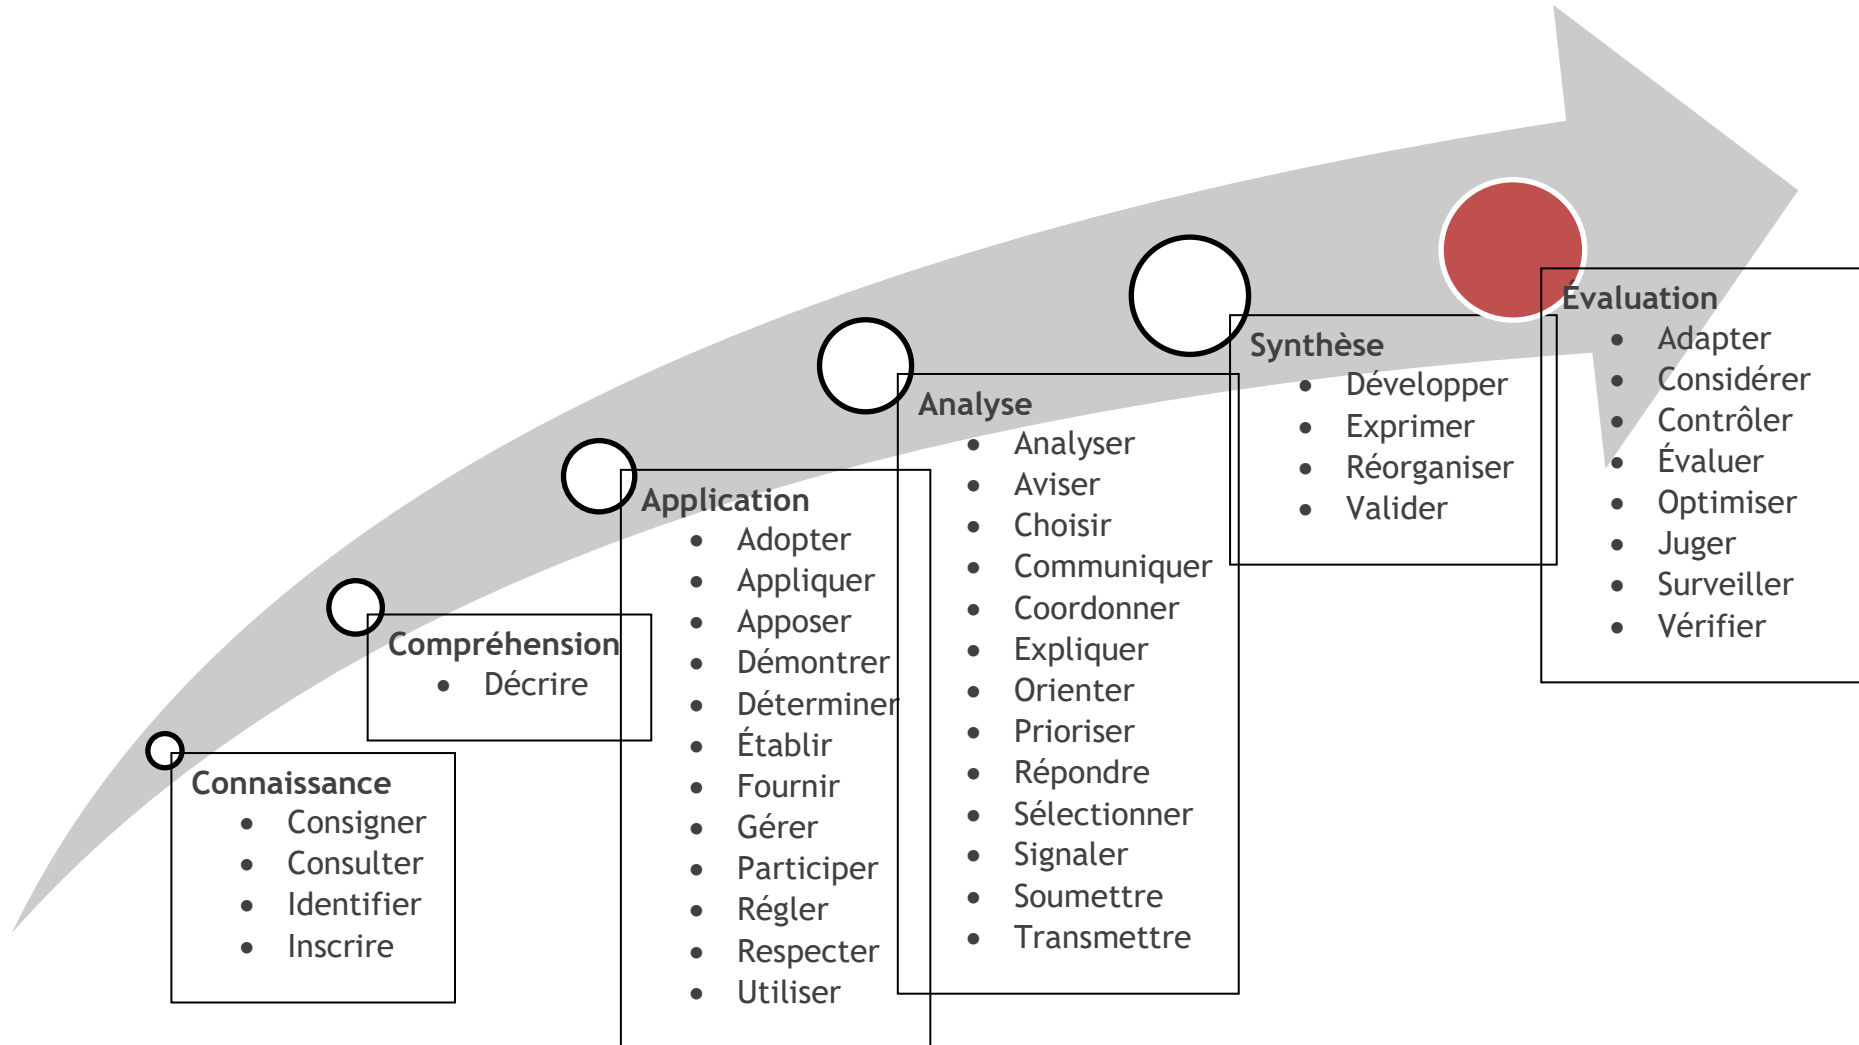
Connaissance
- Consigner
- Consulter
- Identifier
- Inscrire

Compréhension
- Décrire

Application
- Adopter
- Appliquer
- Apposer
- Démontrer
- Déterminer
- Établir
- Fournir
- Gérer
- Participer
- Régler
- Respecter
- Utiliser

Analyse
- Analyser
- Aviser
- Choisir
- Communiquer
- Coordonner
- Expliquer
- Orienter
- Prioriser
- Répondre
- Sélectionner
- Signaler
- Soumettre
- Transmettre

Synthèse
- Développer
- Exprimer
- Réorganiser
- Valider

Evaluation
- Adapter
- Considérer
- Contrôler
- Évaluer
- Optimiser
- Juger
- Surveiller
- Vérifier